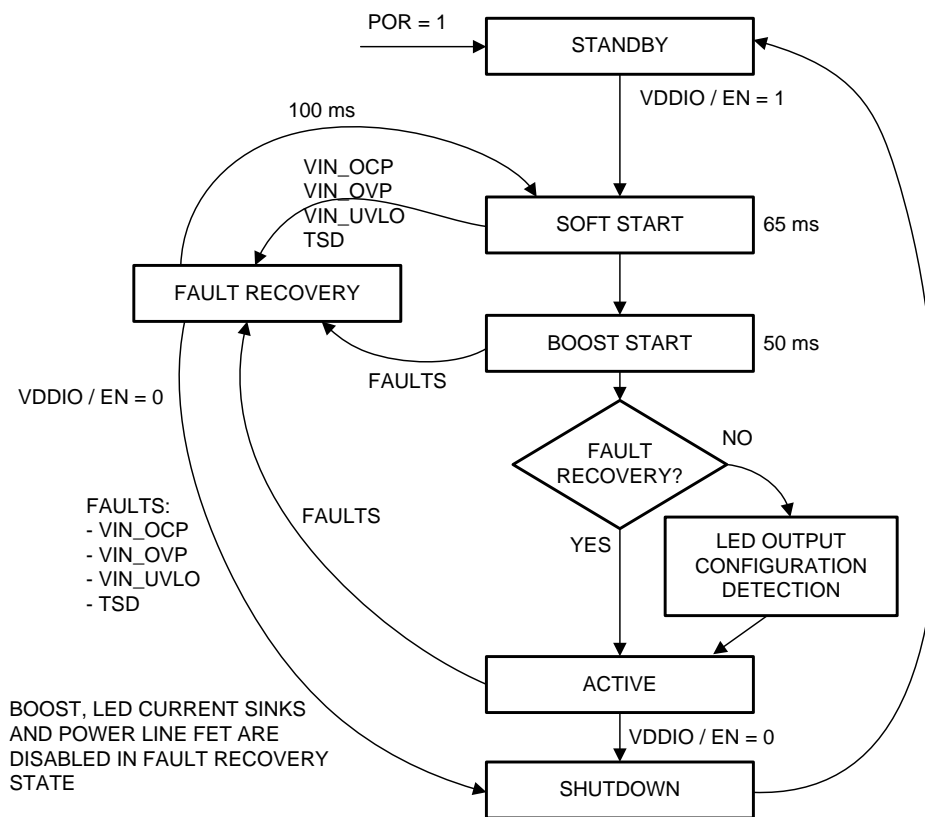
POR = 1

STANDBY

VDDIO / EN = 1

100 ms

VIN_OCP
VIN_OVP
VIN_UVLO
TSD

SOFT START

65 ms

FAULT RECOVERY

BOOST START

50 ms

FAULTS

VDDIO / EN = 0

FAULT RECOVERY?

NO

FAULTS:
- VIN_OCP
- VIN_OVP
- VIN_UVLO
- TSD

FAULTS

YES

LED OUTPUT CONFIGURATION DETECTION

ACTIVE

BOOST, LED CURRENT SINKS AND POWER LINE FET ARE DISABLED IN FAULT RECOVERY STATE

VDDIO / EN = 0

SHUTDOWN